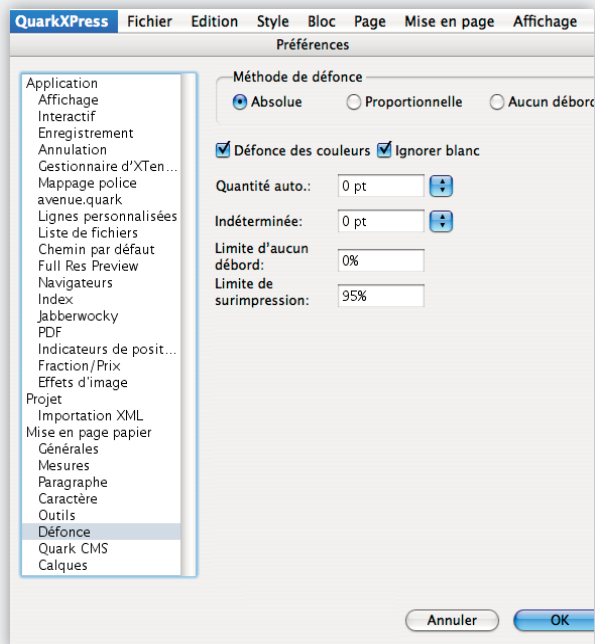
QuarkXPress Fichier Edition Style Bloc Page Mise en page Affichage

Préférences

Application
Affichage
Interactif
Enregistrement
Annulation
Gestionnaire d'XTen…
Mappage police
avenue.quark
Lignes personnalisées
Liste de fichiers
Chemin par défaut
Full Res Preview
Navigateurs
Index
Jabberwocky
PDF
Indicateurs de posit…
Fraction/Prix
Effets d'image
Projet
Importation XML
Mise en page papier
Générales
Mesures
Paragraphe
Caractère
Outils
Défonce
Quark CMS
Calques

Méthode de défonce
Absolue
Proportionnelle
Aucun débord

Défonce des couleurs
Ignorer blanc

Quantité auto.: 0 pt
Indéterminée: 0 pt
Limite d'aucun débord: 0%
Limite de surimpression: 95%

Annuler
OK